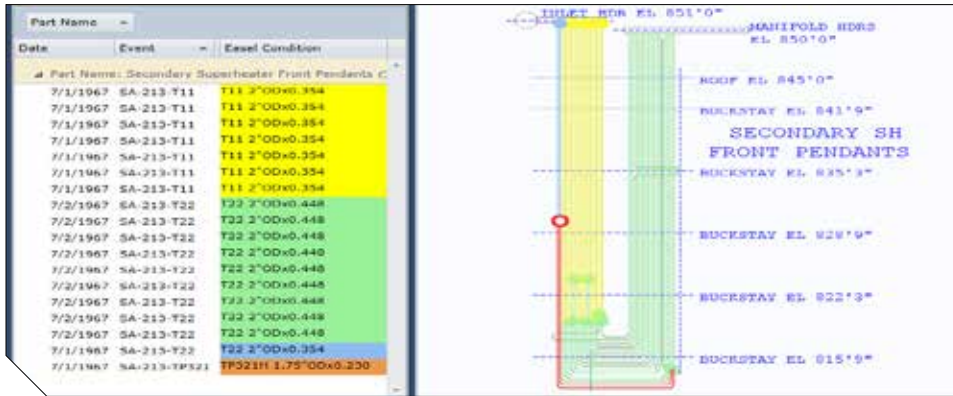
Part Name

| Date | Event | Easel Condition |
|---|---|---|
| Part Name: Secondary Superheater Front Pendants C | | |
| 7/1/1967 | SA-213-T11 | T11 2"ODx0.354 |
| 7/1/1967 | SA-213-T11 | T11 2"ODx0.354 |
| 7/1/1967 | SA-213-T11 | T11 2"ODx0.354 |
| 7/1/1967 | SA-213-T11 | T11 2"ODx0.354 |
| 7/1/1967 | SA-213-T11 | T11 2"ODx0.354 |
| 7/1/1967 | SA-213-T11 | T11 2"ODx0.354 |
| 7/1/1967 | SA-213-T11 | T11 2"ODx0.354 |
| 7/2/1967 | SA-213-T22 | T22 2"ODx0.448 |
| 7/2/1967 | SA-213-T22 | T22 2"ODx0.448 |
| 7/2/1967 | SA-213-T22 | T22 2"ODx0.448 |
| 7/2/1967 | SA-213-T22 | T22 2"ODx0.448 |
| 7/2/1967 | SA-213-T22 | T22 2"ODx0.448 |
| 7/2/1967 | SA-213-T22 | T22 2"ODx0.448 |
| 7/2/1967 | SA-213-T22 | T22 2"ODx0.448 |
| 7/2/1967 | SA-213-T22 | T22 2"ODx0.448 |
| 7/2/1967 | SA-213-T22 | T22 2"ODx0.448 |
| 7/2/1967 | SA-213-T22 | T22 2"ODx0.448 |
| 7/1/1967 | SA-213-T22 | T22 2"ODx0.354 |
| 7/1/1967 | SA-213-TP321 | TP321H 1.75"ODx0.230 |

INLET HDR EL 851'0"
MANIFOLD HDRS EL 850'0"
ROOF EL 845'0"
BUCKSTAY EL 841'9"
SECONDARY SH FRONT PENDANTS
BUCKSTAY EL 835'3"
BUCKSTAY EL 828'9"
BUCKSTAY EL 822'3"
BUCKSTAY EL 815'9"